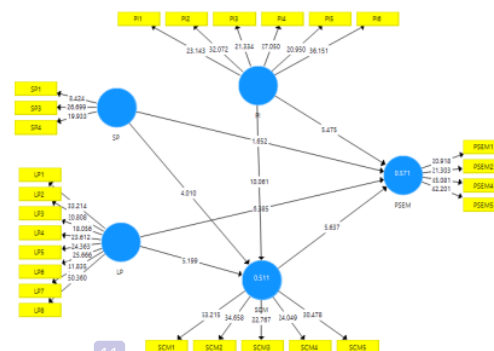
PI1 PI2 PI3 PI4 PI5 PI6

23.143 32.072 21.334 17.050 20.950 36.151

PI

SP1
SP3
SP4

8.424
26.699
19.933

SP

5.475

1.652

PSEM1
PSEM2
PSEM4
PSEM5

30.918
21.303
15.081
42.201

0.571

PSEM

4.010

10.061

LP1
LP2
LP3
LP4
LP5
LP6
LP7
LP8

33.214
20.808
18.058
23.612
24.362
25.666
11.835
50.360

8.385

LP

5.637

5.199

0.511

SCM

13.215 34.658 32.767 34.049 30.478

SCM1 SCM2 SCM3 SCM4 SCM5